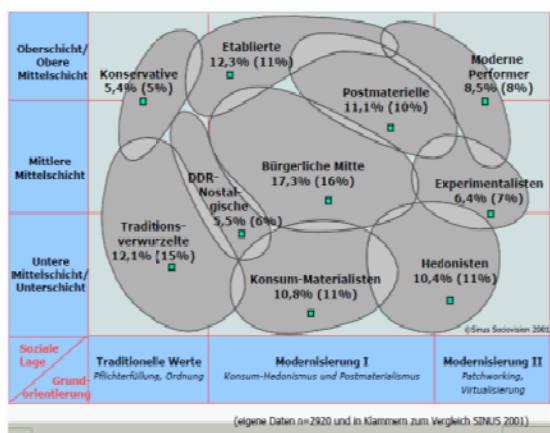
Oberschicht/ Obere Mittelschicht

Mittlere Mittelschicht

Untere Mittelschicht/ Unterschicht

Konservative 5,4% (5%)

Etablierte 12,3% (11%)

Postmaterielle 11,1% (10%)

Moderne Performer 8,5% (8%)

DDR-Nostalgische 5,5% (6%)

Bürgerliche Mitte 17,3% (16%)

Experimentalisten 6,4% (7%)

Traditionsverwurzelte 12,1% (15%)

Konsum-Materialisten 10,8% (11%)

Hedonisten 10,4% (11%)

© Sinus Sociovision 2001

Soziale Lage

Grundorientierung

Traditionelle Werte
Pflichterfüllung, Ordnung

Modernisierung I
Konsum-Hedonismus und Postmaterialismus

Modernisierung II
Patchworking, Virtualisierung

(eigene Daten n=2920 und in Klammern zum Vergleich SINUS 2001)